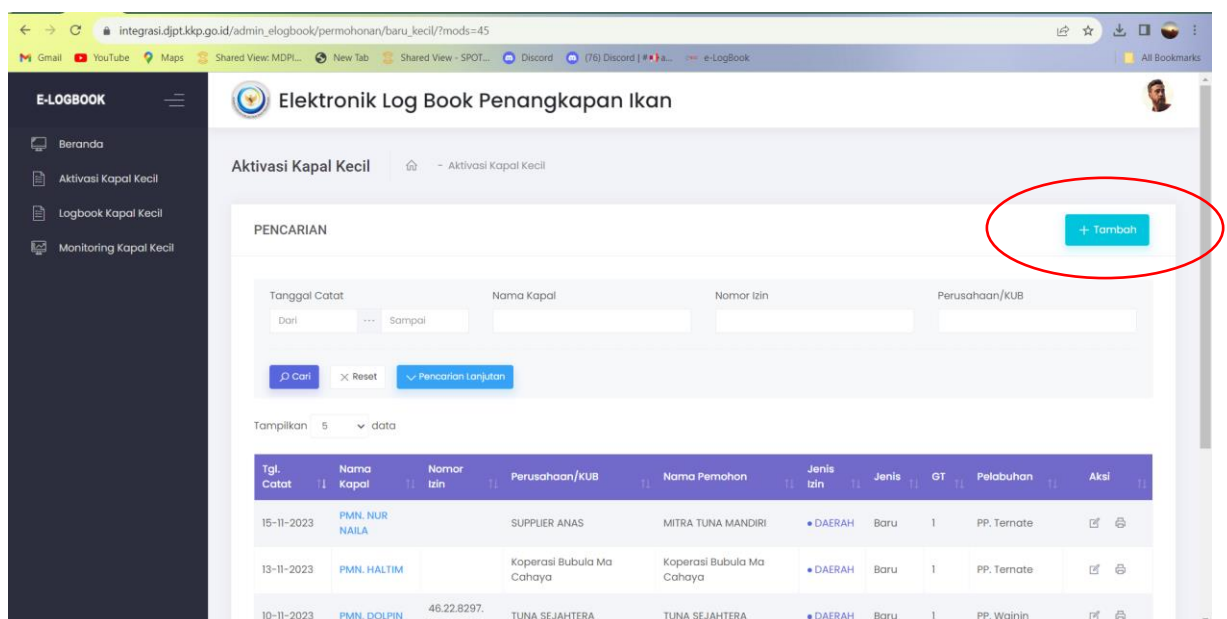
integrasi.djpt.kkp.go.id/admin_elogbook/permohonan/baru_kecil/?mods=45

Gmail YouTube Maps Shared View: MDPI... New Tab Shared View - SPOT... Discord (76) Discord | #a... e-LogBook All Bookmarks

E-LOGBOOK

Beranda
Aktivasi Kapal Kecil
Logbook Kapal Kecil
Monitoring Kapal Kecil

Elektronik Log Book Penangkapan Ikan

Aktivasi Kapal Kecil - Aktivasi Kapal Kecil

PENCARIAN

+ Tambah

Tanggal Catat
Dari ··· Sampai
Nama Kapal
Nomor Izin
Perusahaan/KUB

Cari Reset Pencarian Lanjutan

Tampilkan 5 data

| Tgl. Catat | Nama Kapal | Nomor Izin | Perusahaan/KUB | Nama Pemohon | Jenis Izin | Jenis | GT | Pelabuhan | Aksi |
|---|---|---|---|---|---|---|---|---|---|
| 15-11-2023 | PMN. NUR NAILA | | SUPPLIER ANAS | MITRA TUNA MANDIRI | • DAERAH | Baru | 1 | PP. Ternate | |
| 13-11-2023 | PMN. HALTIM | | Koperasi Bubula Ma Cahaya | Koperasi Bubula Ma Cahaya | • DAERAH | Baru | 1 | PP. Ternate | |
| 10-11-2023 | PMN. DOLPIN | 46.22.8297. | TUNA SEJAHTERA | TUNA SEJAHTERA | • DAERAH | Baru | 1 | PP. Wainin | |